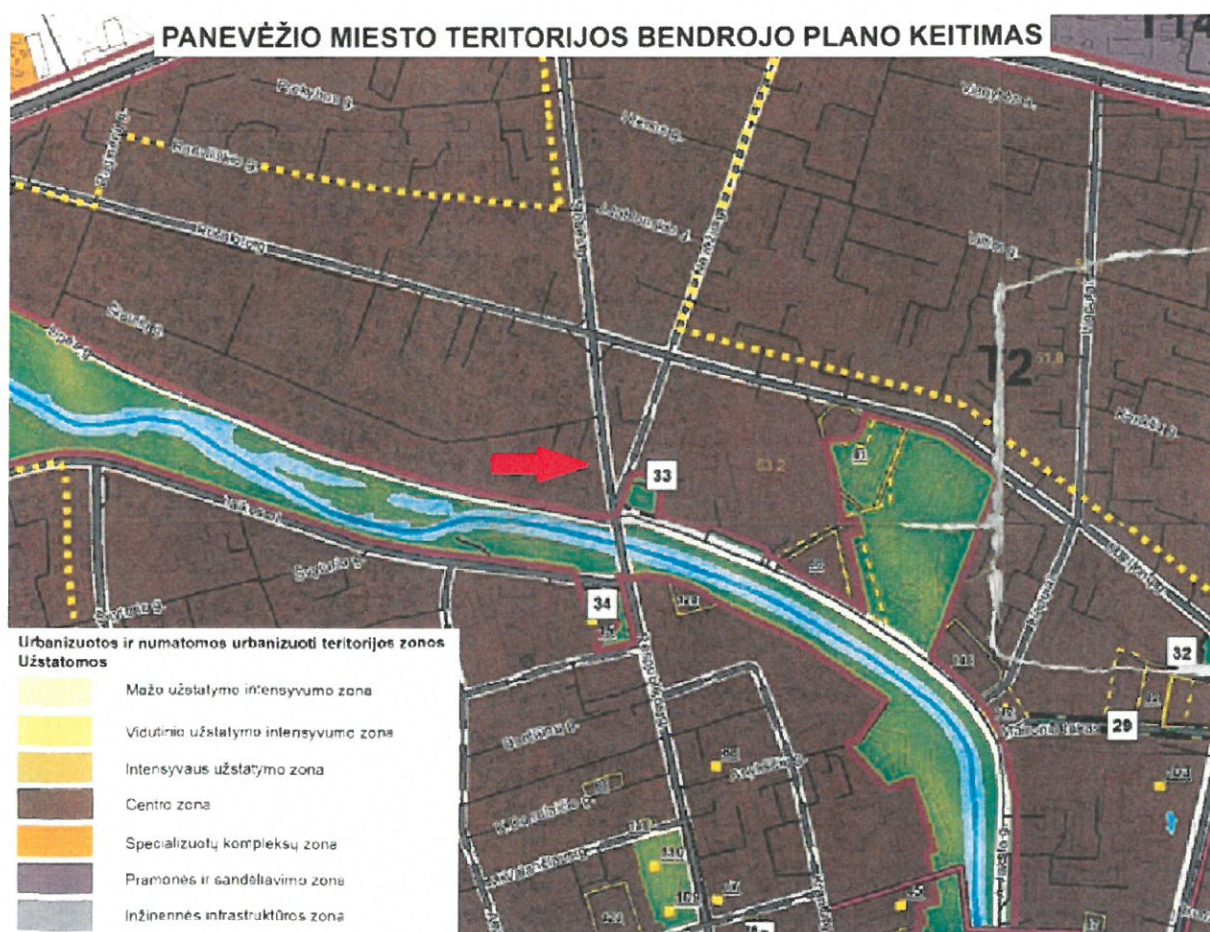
PANEVĖŽIO MIESTO TERITORIJOS BENDROJO PLANO KEITIMAS

T14

T2

33

34

32

29

Urbanizuotos ir numatomos urbanizuoti teritorijos zonos
Užstatomos

Mažo užstatymo intensyvumo zona

Vidutinio užstatymo intensyvumo zona

Intensyvaus užstatymo zona

Centro zona

Specializuotų kompleksų zona

Pramonės ir sandėliavimo zona

Inžinerinės infrastruktūros zona